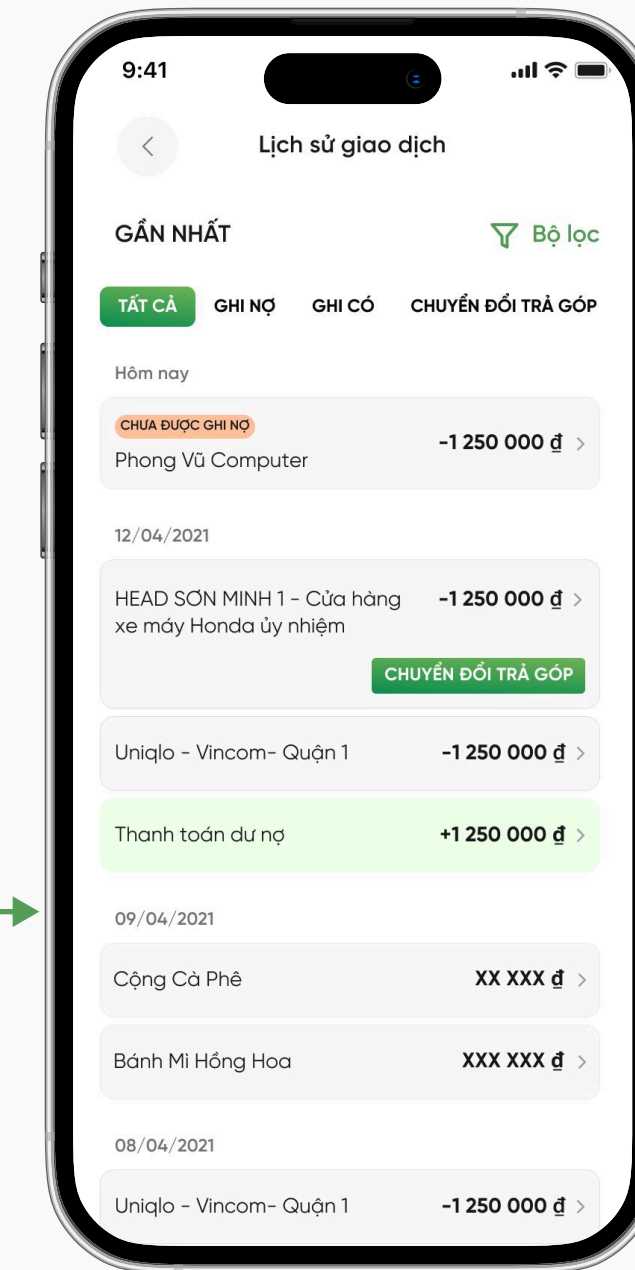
9:41

Lịch sử giao dịch

GẦN NHẤT

Bộ lọc

TẤT CẢ
GHI NỢ
GHI CÓ
CHUYỂN ĐỔI TRẢ GÓP

Hôm nay

CHƯA ĐƯỢC GHI NỢ
Phong Vũ Computer
-1 250 000 đ

12/04/2021

HEAD SƠN MINH 1 - Cửa hàng xe máy Honda ủy nhiệm
-1 250 000 đ
CHUYỂN ĐỔI TRẢ GÓP

Uniqlo - Vincom- Quận 1
-1 250 000 đ

Thanh toán dư nợ
+1 250 000 đ

09/04/2021

Cộng Cà Phê
XX XXX đ

Bánh Mì Hồng Hoa
XXX XXX đ

08/04/2021

Uniqlo - Vincom- Quận 1
-1 250 000 đ